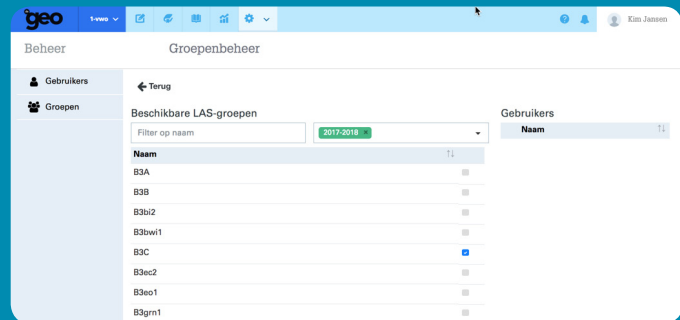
geo 1-vwo

Kim Jansen

Beheer

Groepenbeheer

Gebruikers

Groepen

Terug

Beschikbare LAS-groepen

Filter op naam

2017-2018 ×

| Naam |
|---|
| B3A |
| B3B |
| B3bi2 |
| B3bwi1 |
| B3C |
| B3ec2 |
| B3eo1 |
| B3grn1 |

Gebruikers

| Naam |
|---|